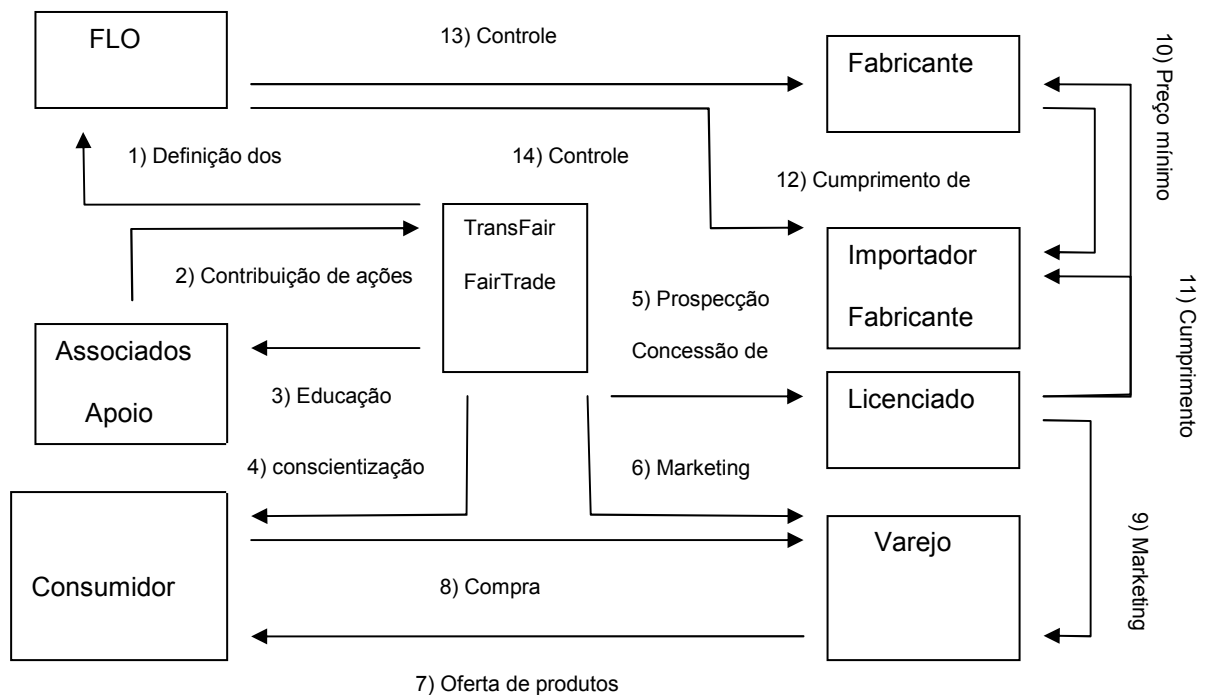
FLO

13) Controle

Fabricante

10) Preço mínimo

1) Definição dos

14) Controle

12) Cumprimento de

TransFair

FairTrade

Importador

Fabricante

2) Contribuição de ações

5) Prospecção

11) Cumprimento

Associados

Apoio

Concessão de

3) Educação

Licenciado

4) conscientização

6) Marketing

Consumidor

Varejo

9) Marketing

8) Compra

7) Oferta de produtos